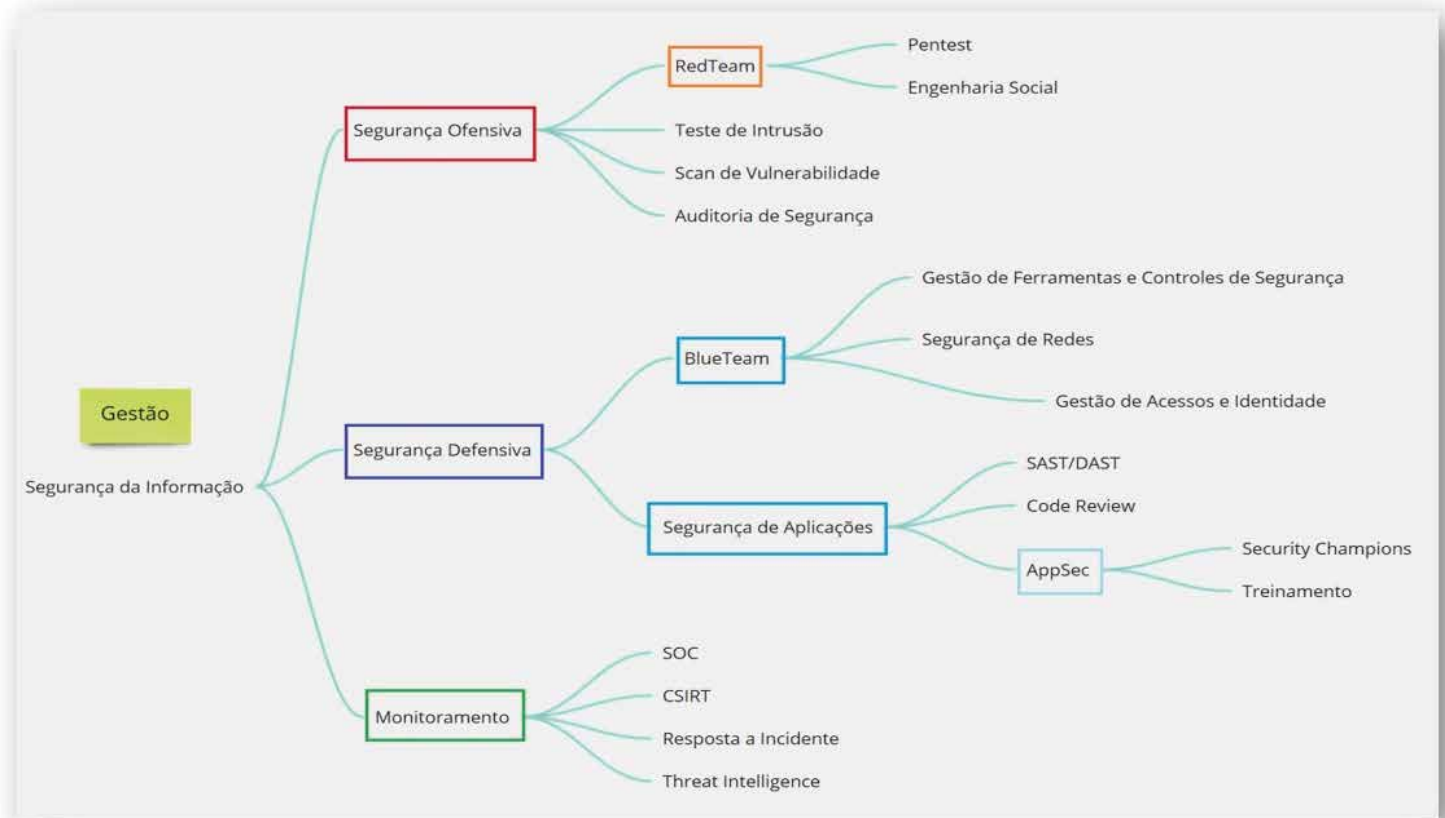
Gestão

Segurança da Informação

Segurança Ofensiva

RedTeam

Pentest

Engenharia Social

Teste de Intrusão

Scan de Vulnerabilidade

Auditoria de Segurança

Segurança Defensiva

BlueTeam

Gestão de Ferramentas e Controles de Segurança

Segurança de Redes

Gestão de Acessos e Identidade

Segurança de Aplicações

SAST/DAST

Code Review

AppSec

Security Champions

Treinamento

Monitoramento

SOC

CSIRT

Resposta a Incidente

Threat Intelligence